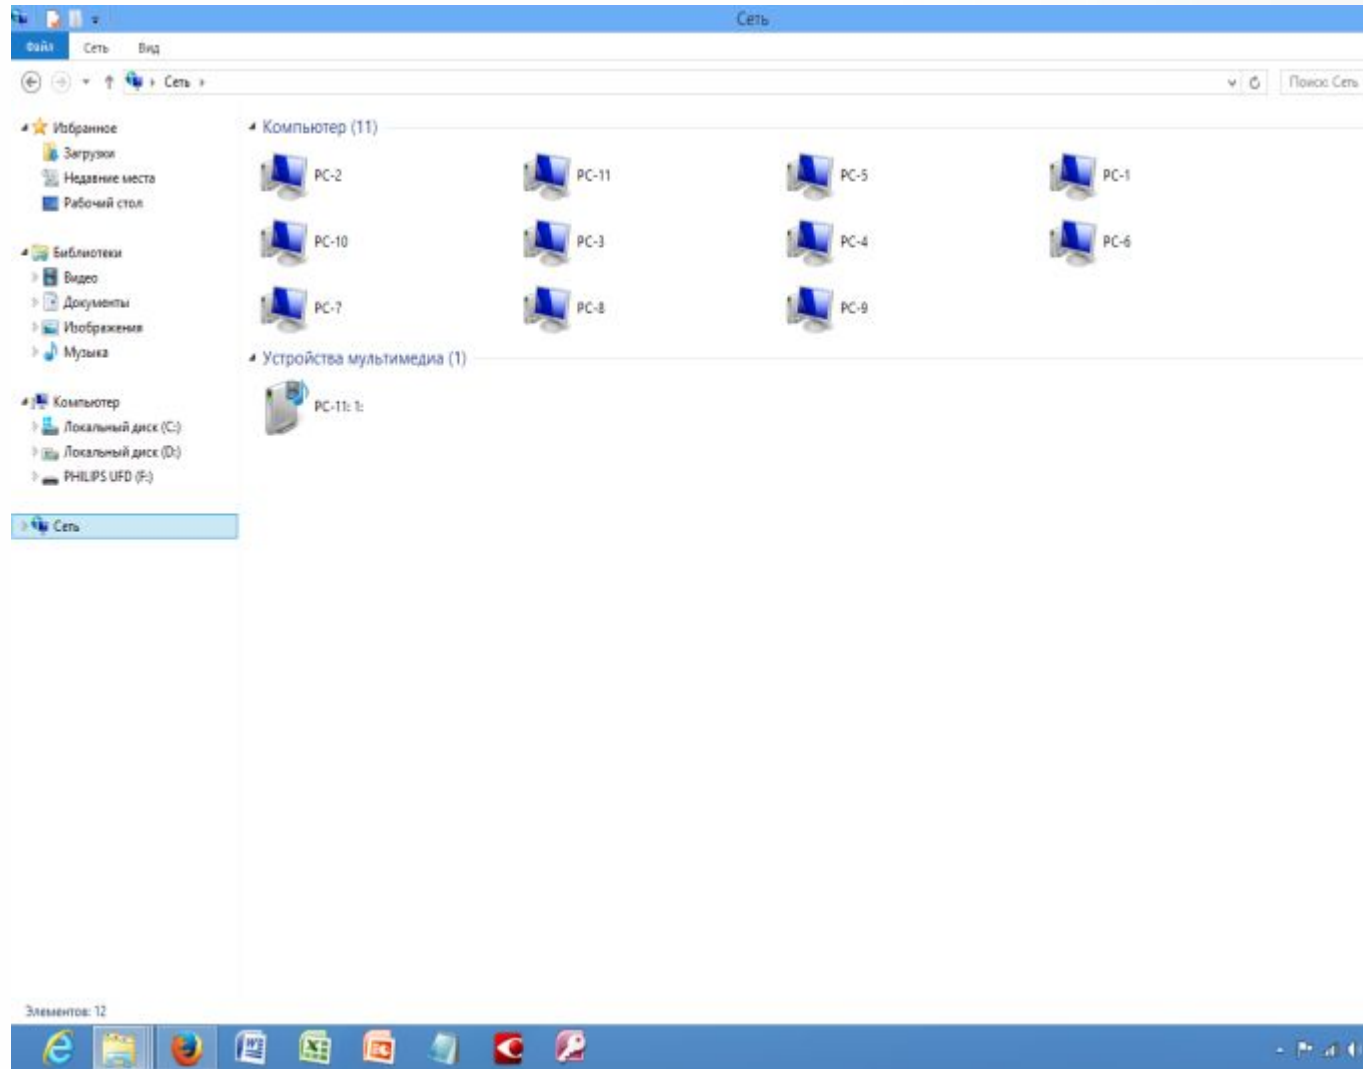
Сеть

Файл Сеть Вид

Сеть ›

Поиск: Сеть

Избранное
Загрузки
Недавние места
Рабочий стол

Библиотеки
Видео
Документы
Изображения
Музыка

Компьютер
Локальный диск (C:)
Локальный диск (D:)
PHILIPS UFD (F:)

Сеть

Компьютер (11)

PC-2
PC-11
PC-5
PC-1
PC-10
PC-3
PC-4
PC-6
PC-7
PC-8
PC-9

Устройства мультимедиа (1)

PC-11: 1:

Элементов: 12